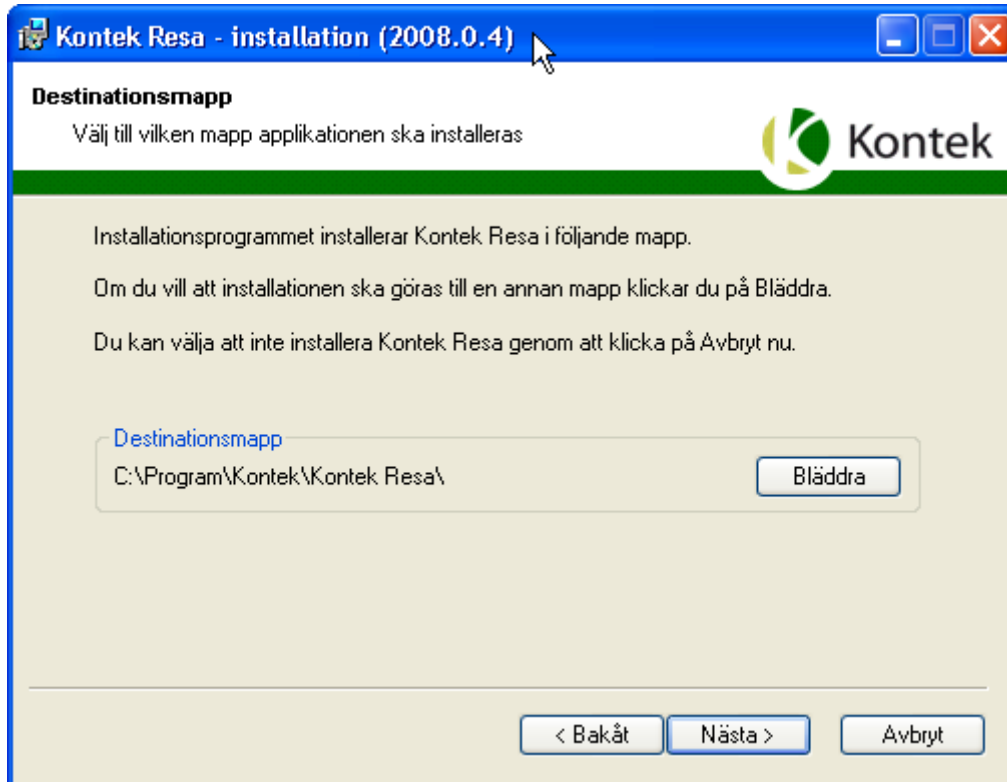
Kontek Resa - installation (2008.0.4)

Destinationsmapp

Välj till vilken mapp applikationen ska installeras

Kontek

Installationsprogrammet installerar Kontek Resa i följande mapp.

Om du vill att installationen ska göras till en annan mapp klickar du på Bläddra.

Du kan välja att inte installera Kontek Resa genom att klicka på Avbryt nu.

Destinationsmapp

C:\Program\Kontek\Kontek Resa\

Bläddra

< Bakåt

Nästa >

Avbryt